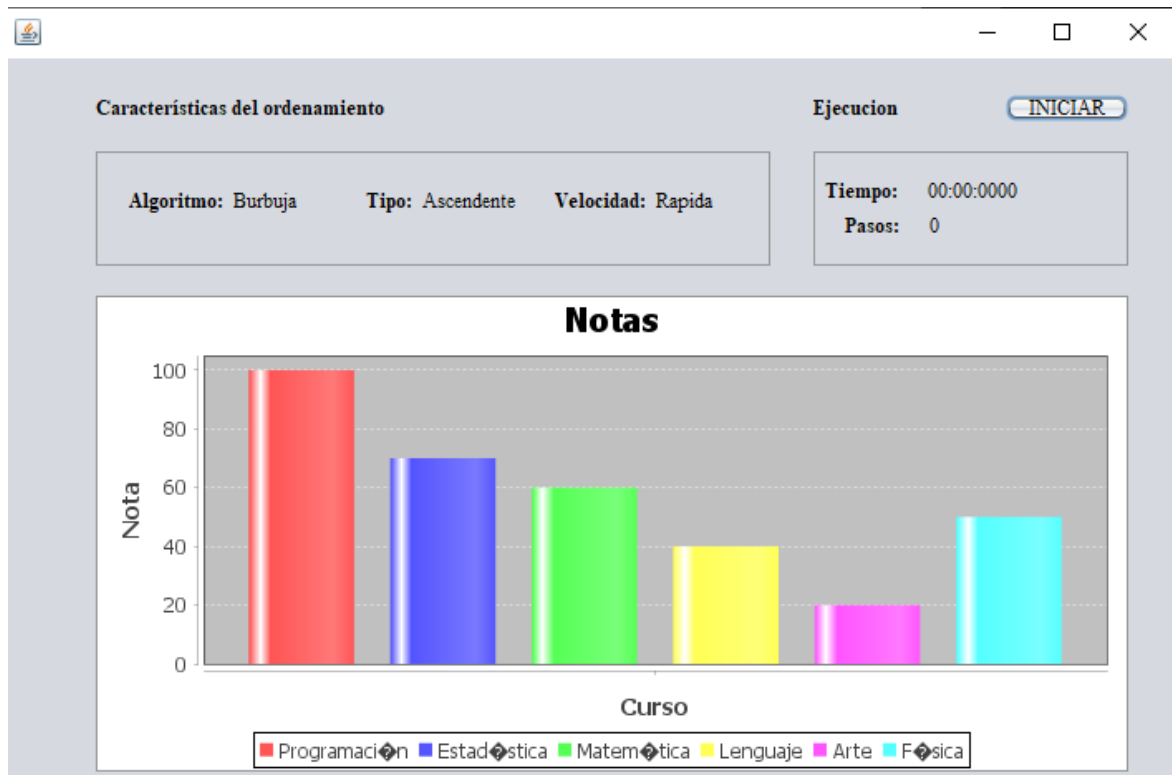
Características del ordenamiento

Ejecucion

INICIAR

Algoritmo: Burbuja Tipo: Ascendente Velocidad: Rapida

Tiempo: 00:00:0000
Pasos: 0

Notas

100
80
60
40
20
0

Nota

Curso

Programaci�n Estad�stica Matem�tica Lenguaje Arte F�sica